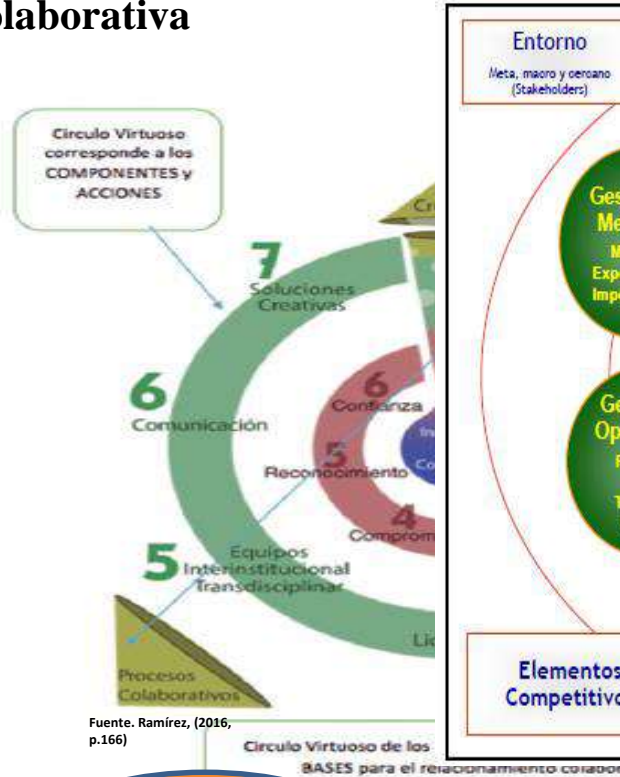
laborativa

Circulo Virtuoso corresponde a los COMPONENTES y ACCIONES

Cr

7 Soluciones Creativas

6 Comunicación

6 Confianza

5 Reconocimiento

4 Comprom

5 Equipos Interinstitucional Transdisciplinar

Li

Procesos Colaborativos

Fuente. Ramírez, (2016, p.166)

Circulo Virtuoso de los

BASES para el relacionamiento colabora

Entorno

Meta, macro y cercano (Stakeholders)

Ges Me M Expe Impo

Ge Op

Elementos Competitivo